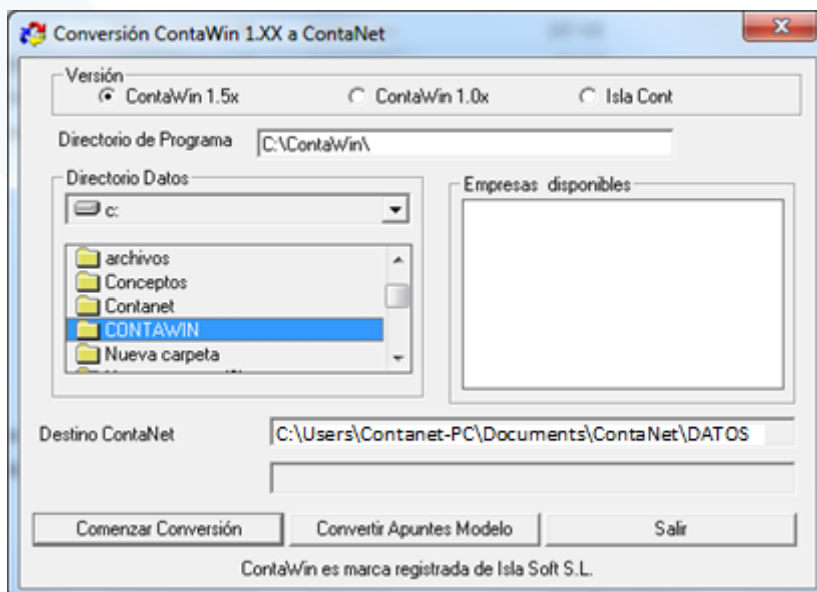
Conversión ContaWin 1.XX a ContaNet

Versión
ContaWin 1.5x
ContaWin 1.0x
Isla Cont

Directorio de Programa
C:\ContaWin\

Directorio Datos
c:

archivos
Conceptos
Contanet
CONTAWIN
Nueva carpeta

Empresas disponibles

Destino ContaNet
C:\Users\Contanet-PC\Documents\ContaNet\DATOS

Comenzar Conversión
Convertir Apuntes Modelo
Salir

ContaWin es marca registrada de Isla Soft S.L.